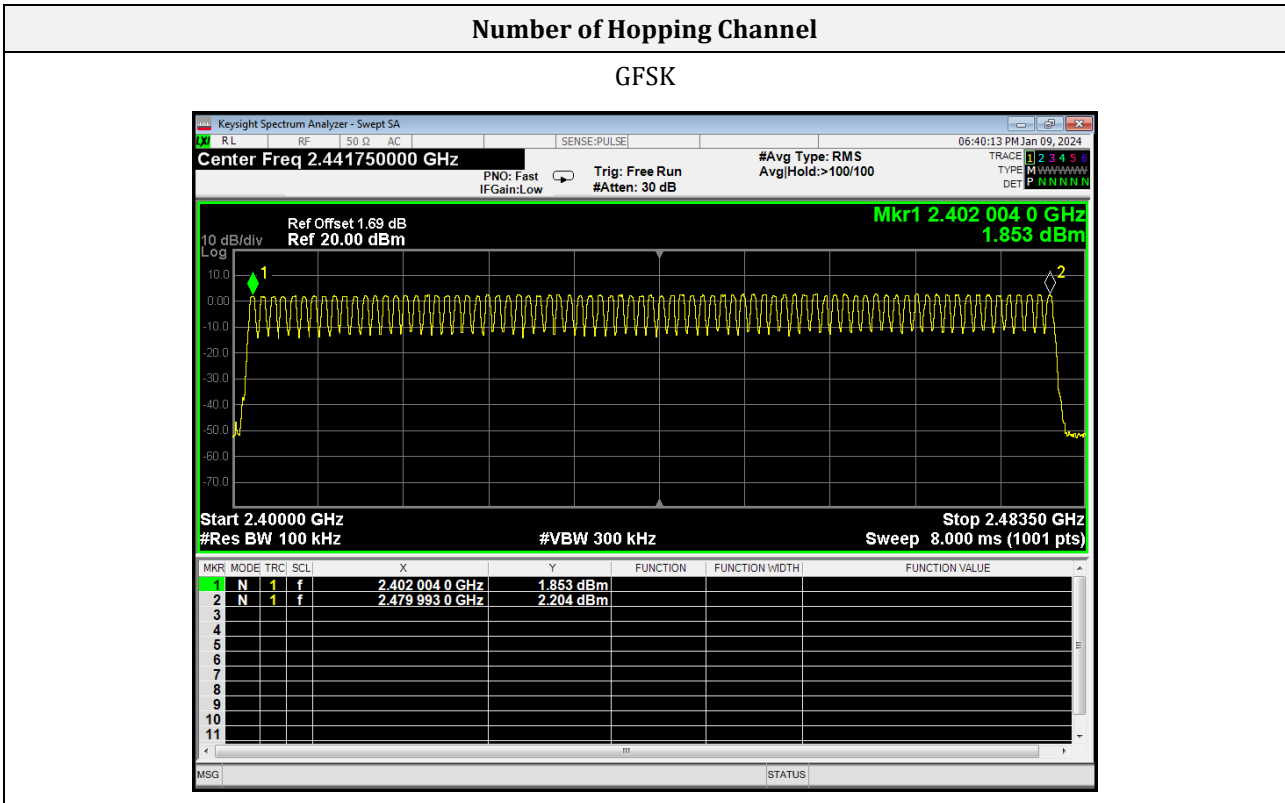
Number of Hopping Channel

GFSK

Keysight Spectrum Analyzer - Swept SA

RL RF 50 Ω AC SENSE:PULSE 06:40:13 PM Jan 09, 2024

Center Freq 2.441750000 GHz

PNO: Fast IFGain:Low

Trig: Free Run #Atten: 30 dB

#Avg Type: RMS Avg|Hold:>100/100

TRACE 1 2 3 4 5 6 TYPE M WWWWW DET P N N N N N

Ref Offset 1.69 dB
10 dB/div Ref 20.00 dBm
Log

Mkr1 2.402 004 0 GHz
1.853 dBm

10.0
0.00
-10.0
-20.0
-30.0
-40.0
-50.0
-60.0
-70.0

1
2

Start 2.40000 GHz
#Res BW 100 kHz
#VBW 300 kHz
Stop 2.48350 GHz
Sweep 8.000 ms (1001 pts)

| MKR | MODE | TRC | SCL | X | Y | FUNCTION | FUNCTION WIDTH | FUNCTION VALUE |
|---|---|---|---|---|---|---|---|---|
| 1 | N | 1 | f | 2.402 004 0 GHz | 1.853 dBm | | | |
| 2 | N | 1 | f | 2.479 993 0 GHz | 2.204 dBm | | | |
| 3 | | | | | | | | |
| 4 | | | | | | | | |
| 5 | | | | | | | | |
| 6 | | | | | | | | |
| 7 | | | | | | | | |
| 8 | | | | | | | | |
| 9 | | | | | | | | |
| 10 | | | | | | | | |
| 11 | | | | | | | | |

MSG STATUS